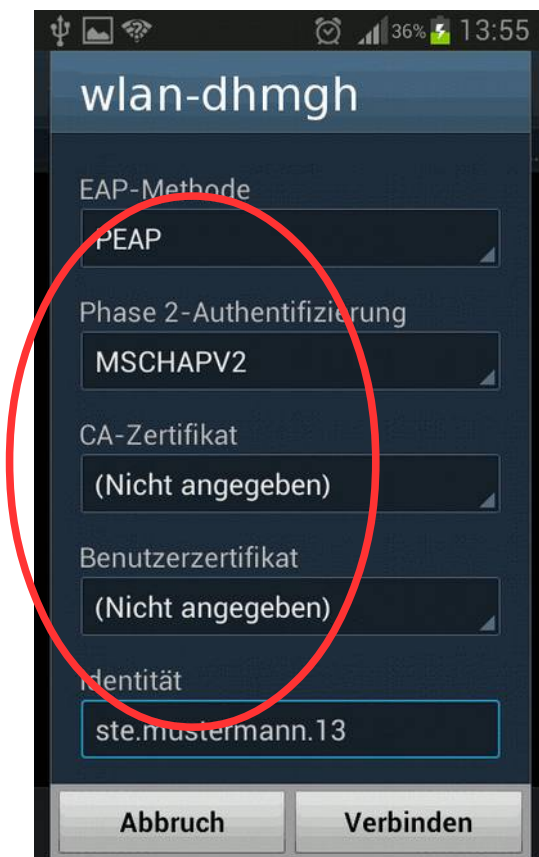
36% 13:55

wlan-dhmgh

EAP-Methode

PEAP

Phase 2-Authentifizierung

MSCHAPV2

CA-Zertifikat

(Nicht angegeben)

Benutzerzertifikat

(Nicht angegeben)

Identität

ste.mustermann.13

Abbruch

Verbinden